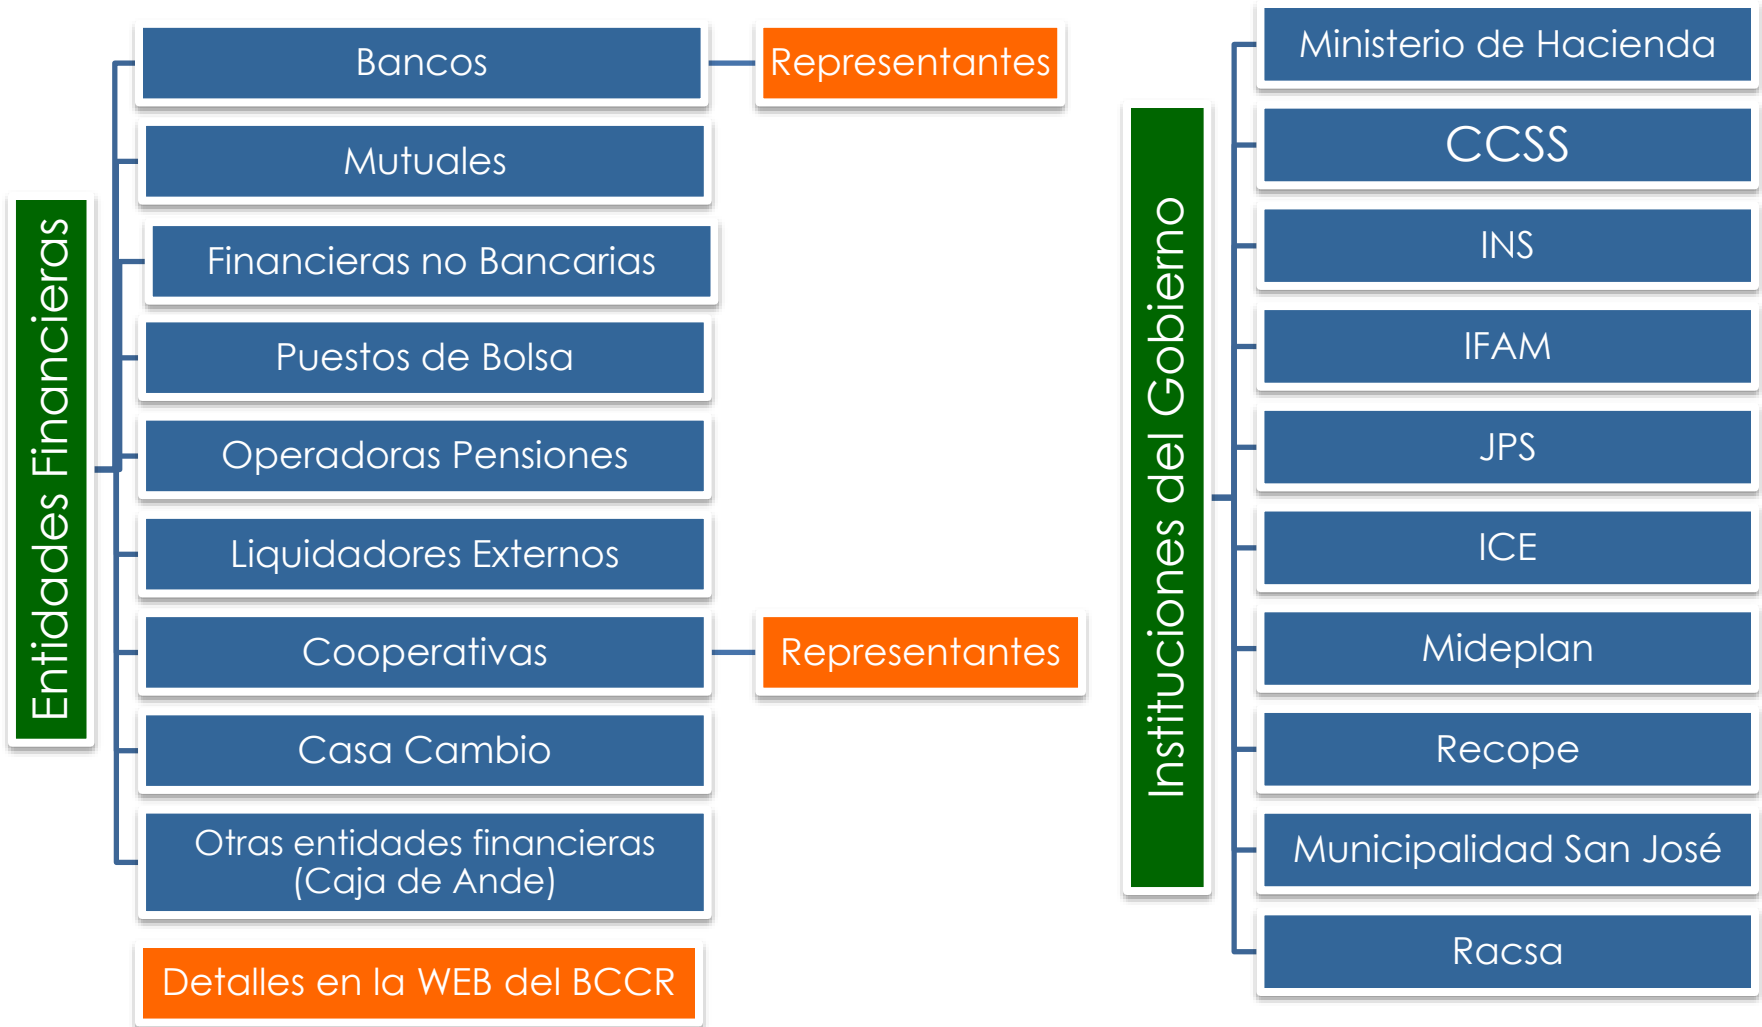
Entidades Financieras

Bancos

Representantes

Mutuales

Financieras no Bancarias

Puestos de Bolsa

Operadoras Pensiones

Liquidadores Externos

Cooperativas

Representantes

Casa Cambio

Otras entidades financieras (Caja de Ande)

Detalles en la WEB del BCCR

Instituciones del Gobierno

Ministerio de Hacienda

CCSS

INS

IFAM

JPS

ICE

Mideplan

Recope

Municipalidad San José

Racsa